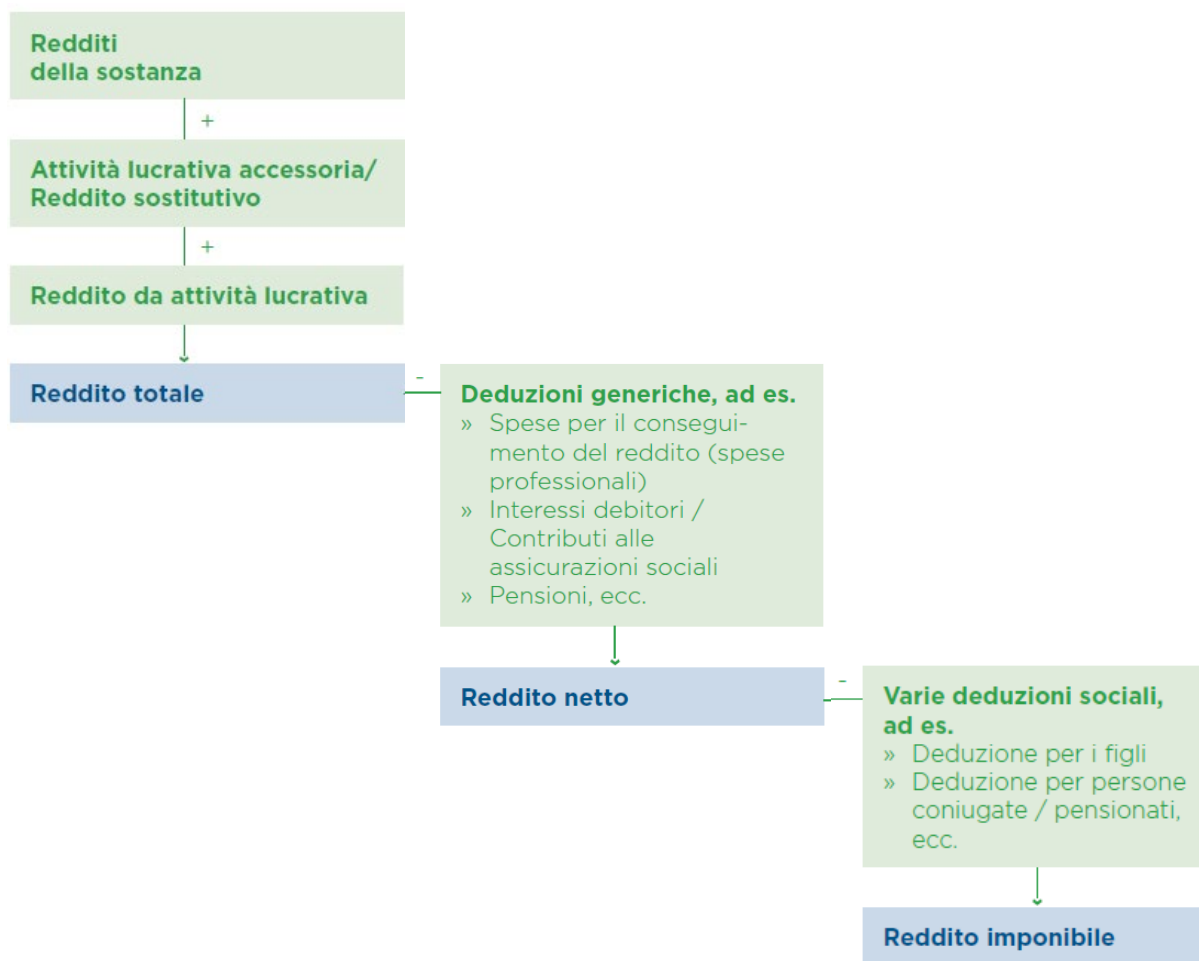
Redditi della sostanza

+

Attività lucrativa accessoria/ Reddito sostitutivo

+

Reddito da attività lucrativa

Reddito totale

-

Deduzioni generiche, ad es.
» Spese per il conseguimento del reddito (spese professionali)
» Interessi debitori / Contributi alle assicurazioni sociali
» Pensioni, ecc.

Reddito netto

-

Varie deduzioni sociali, ad es.
» Deduzione per i figli
» Deduzione per persone coniugate / pensionati, ecc.

Reddito imponibile